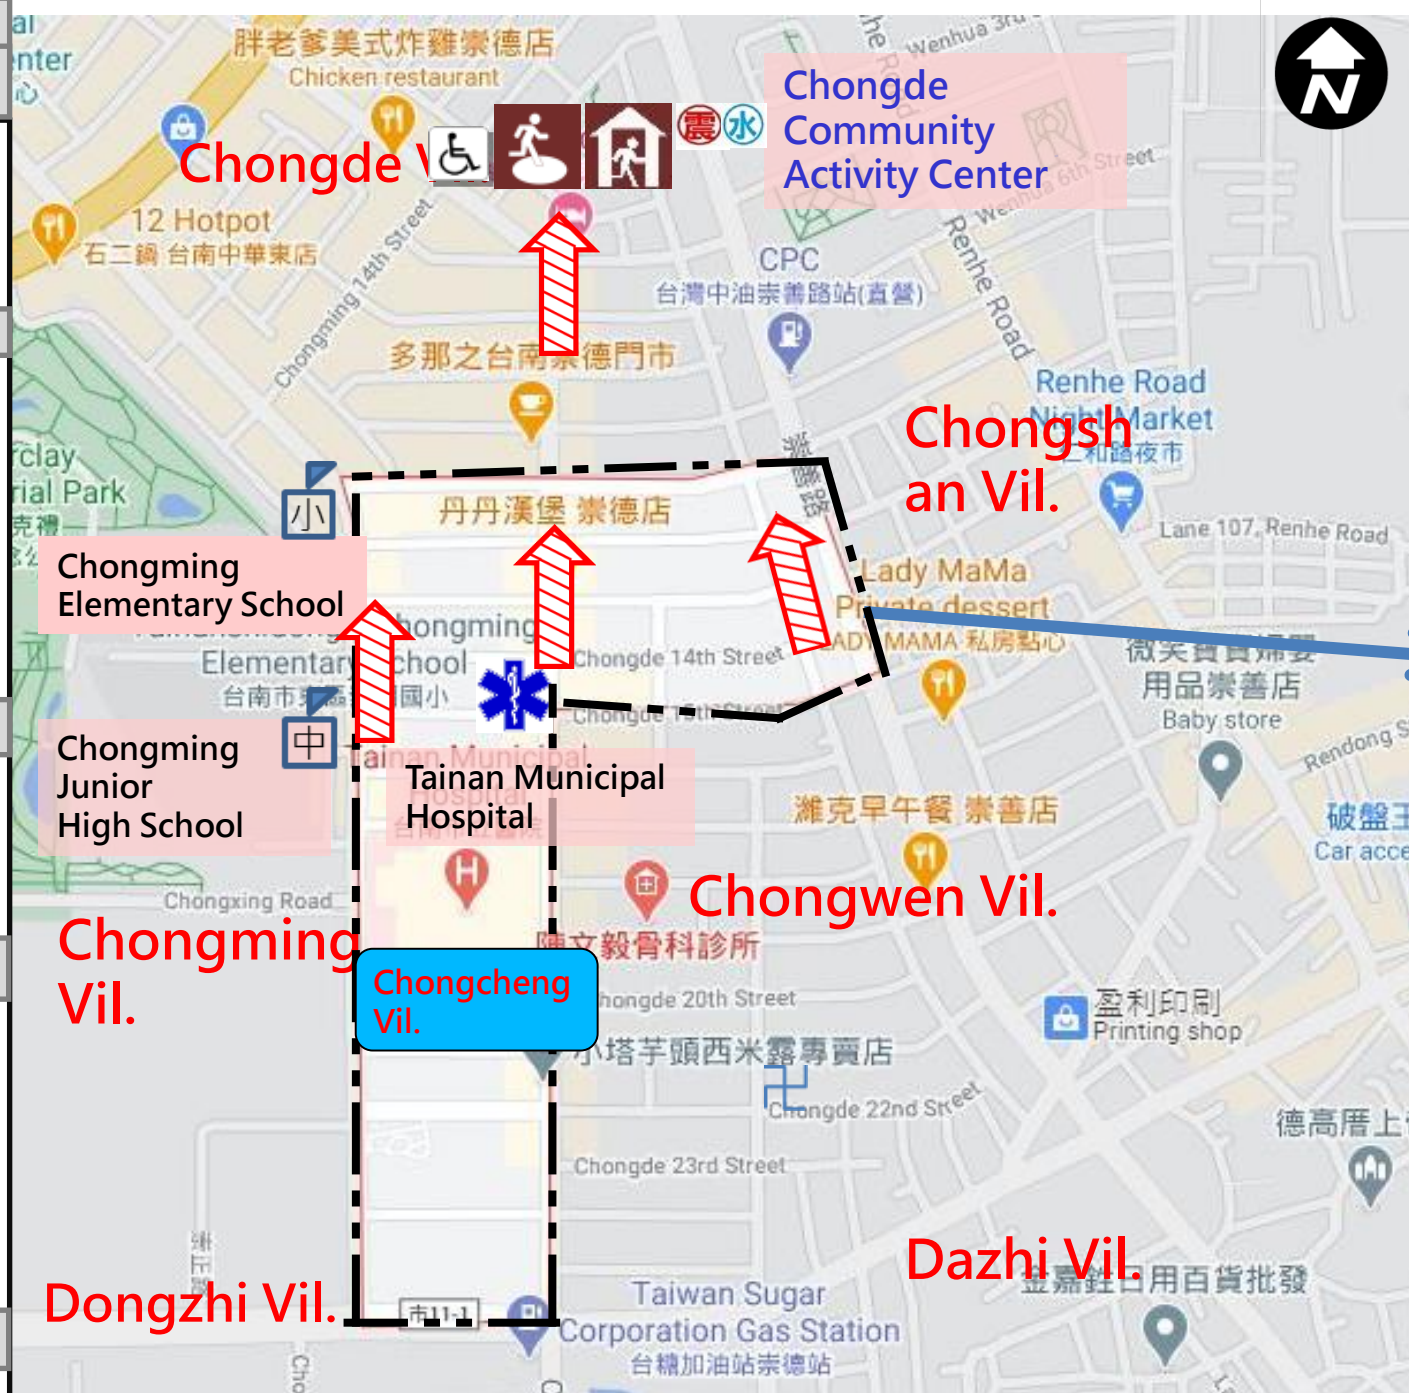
N

Chongde Community Activity Center

Chongde V

震 水

胖老爹美式炸雞崇德店
Chicken restaurant

12 Hotpot
石二鍋 台南中華東店

Chongming 14th Street

Wenhua 3rd

Wenhua 6th Street

Renhe Road

CPC
台灣中油崇善路站(直營)

多那之台南崇德門市

Renhe Road Night Market
仁和路夜市

Chongshan Vil.

Lane 107, Renhe Road

丹丹漢堡 崇德店

小

Chongming Elementary School

Chongming Elementary School
台南市東區崇明國小

Chongde 14th Street

Lady MaMa Private dessert
LADY MAMA 私房點心

微笑寶貝婦嬰用品崇善店
Baby store

Rendong S

中

Chongming Junior High School

Tainan Municipal Hospital

Tainan Municipal Hospital

灘克早午餐 崇善店

破盤王
Car acce

Chongxing Road

Chongwen Vil.

Chongming Vil.

陳文毅骨科診所

Chongcheng Vil.

Chongde 20th Street

小塔芋頭西米露專賣店

盈利印刷
Printing shop

Chongde 22nd Street

德高厝上

Chongde 23rd Street

Dazhi Vil.

金嘉鈺日用百貨批發

Dongzhi Vil.

市111-1

Taiwan Sugar Corporation Gas Station
台糖加油站崇德站